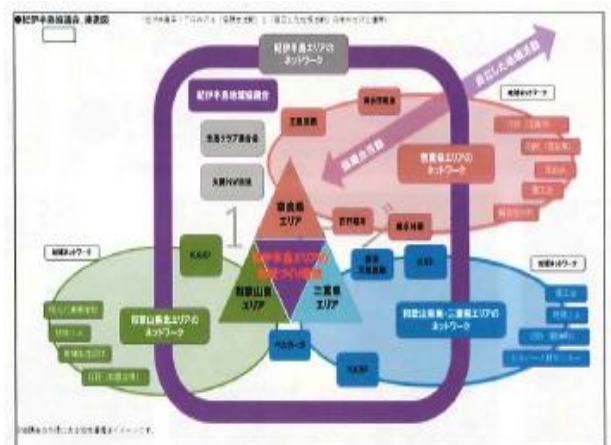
●紀伊半島協議会 連携図

紀伊半島エリアのネットワーク

紀伊半島地域協議会

奈良県エリアのネットワーク

奈良県エリア

和歌山県エリア

三重県エリア

和歌山県南・三重県エリアのネットワーク

地域ネットワーク

地域ネットワーク

地域ネットワーク

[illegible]